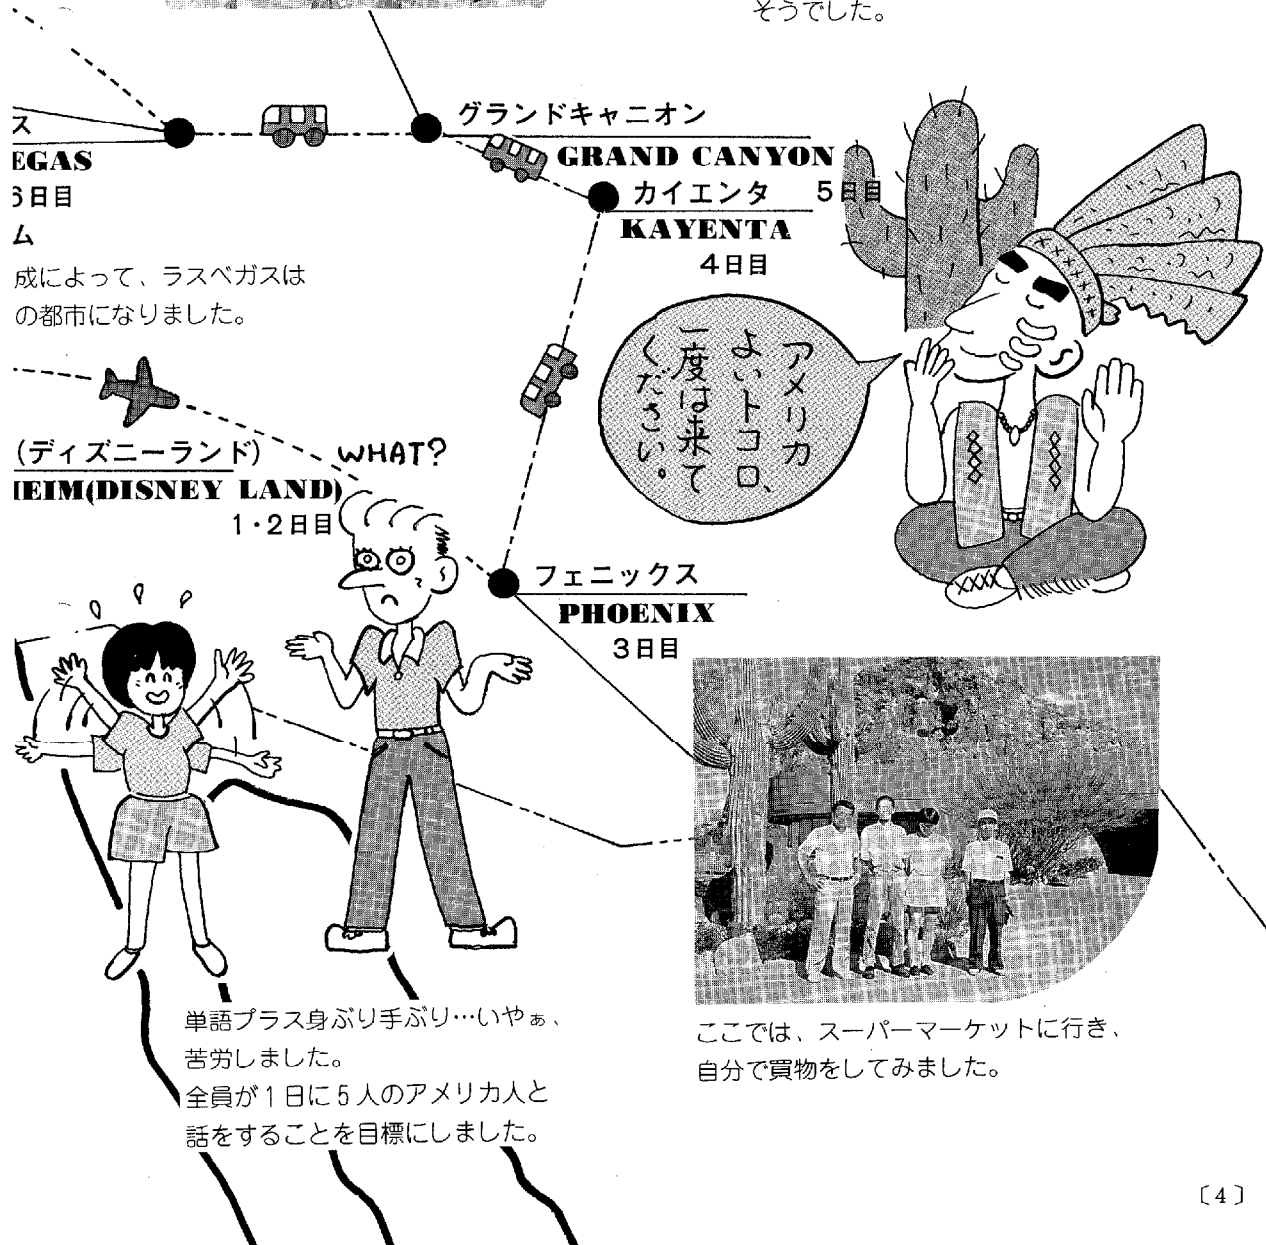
そうでした。

ス
EGAS
6日目
ム
成によって、ラスベガスは
の都市になりました。

グランドキャニオン
GRAND CANYON
5日目

カイエンタ
KAYENTA
4日目

アメリカ よいトコロ、一度は来てください。

(ディズニーランド)
IEIM(DISNEY LAND)
1・2日目

WHAT?

フェニックス
PHOENIX
3日目

単語プラス身ぶり手ぶり…いやぁ、苦労しました。
全員が1日に5人のアメリカ人と話をすることを目標にしました。

ここでは、スーパーマーケットに行き、自分で買物をしてみました。

〔4〕